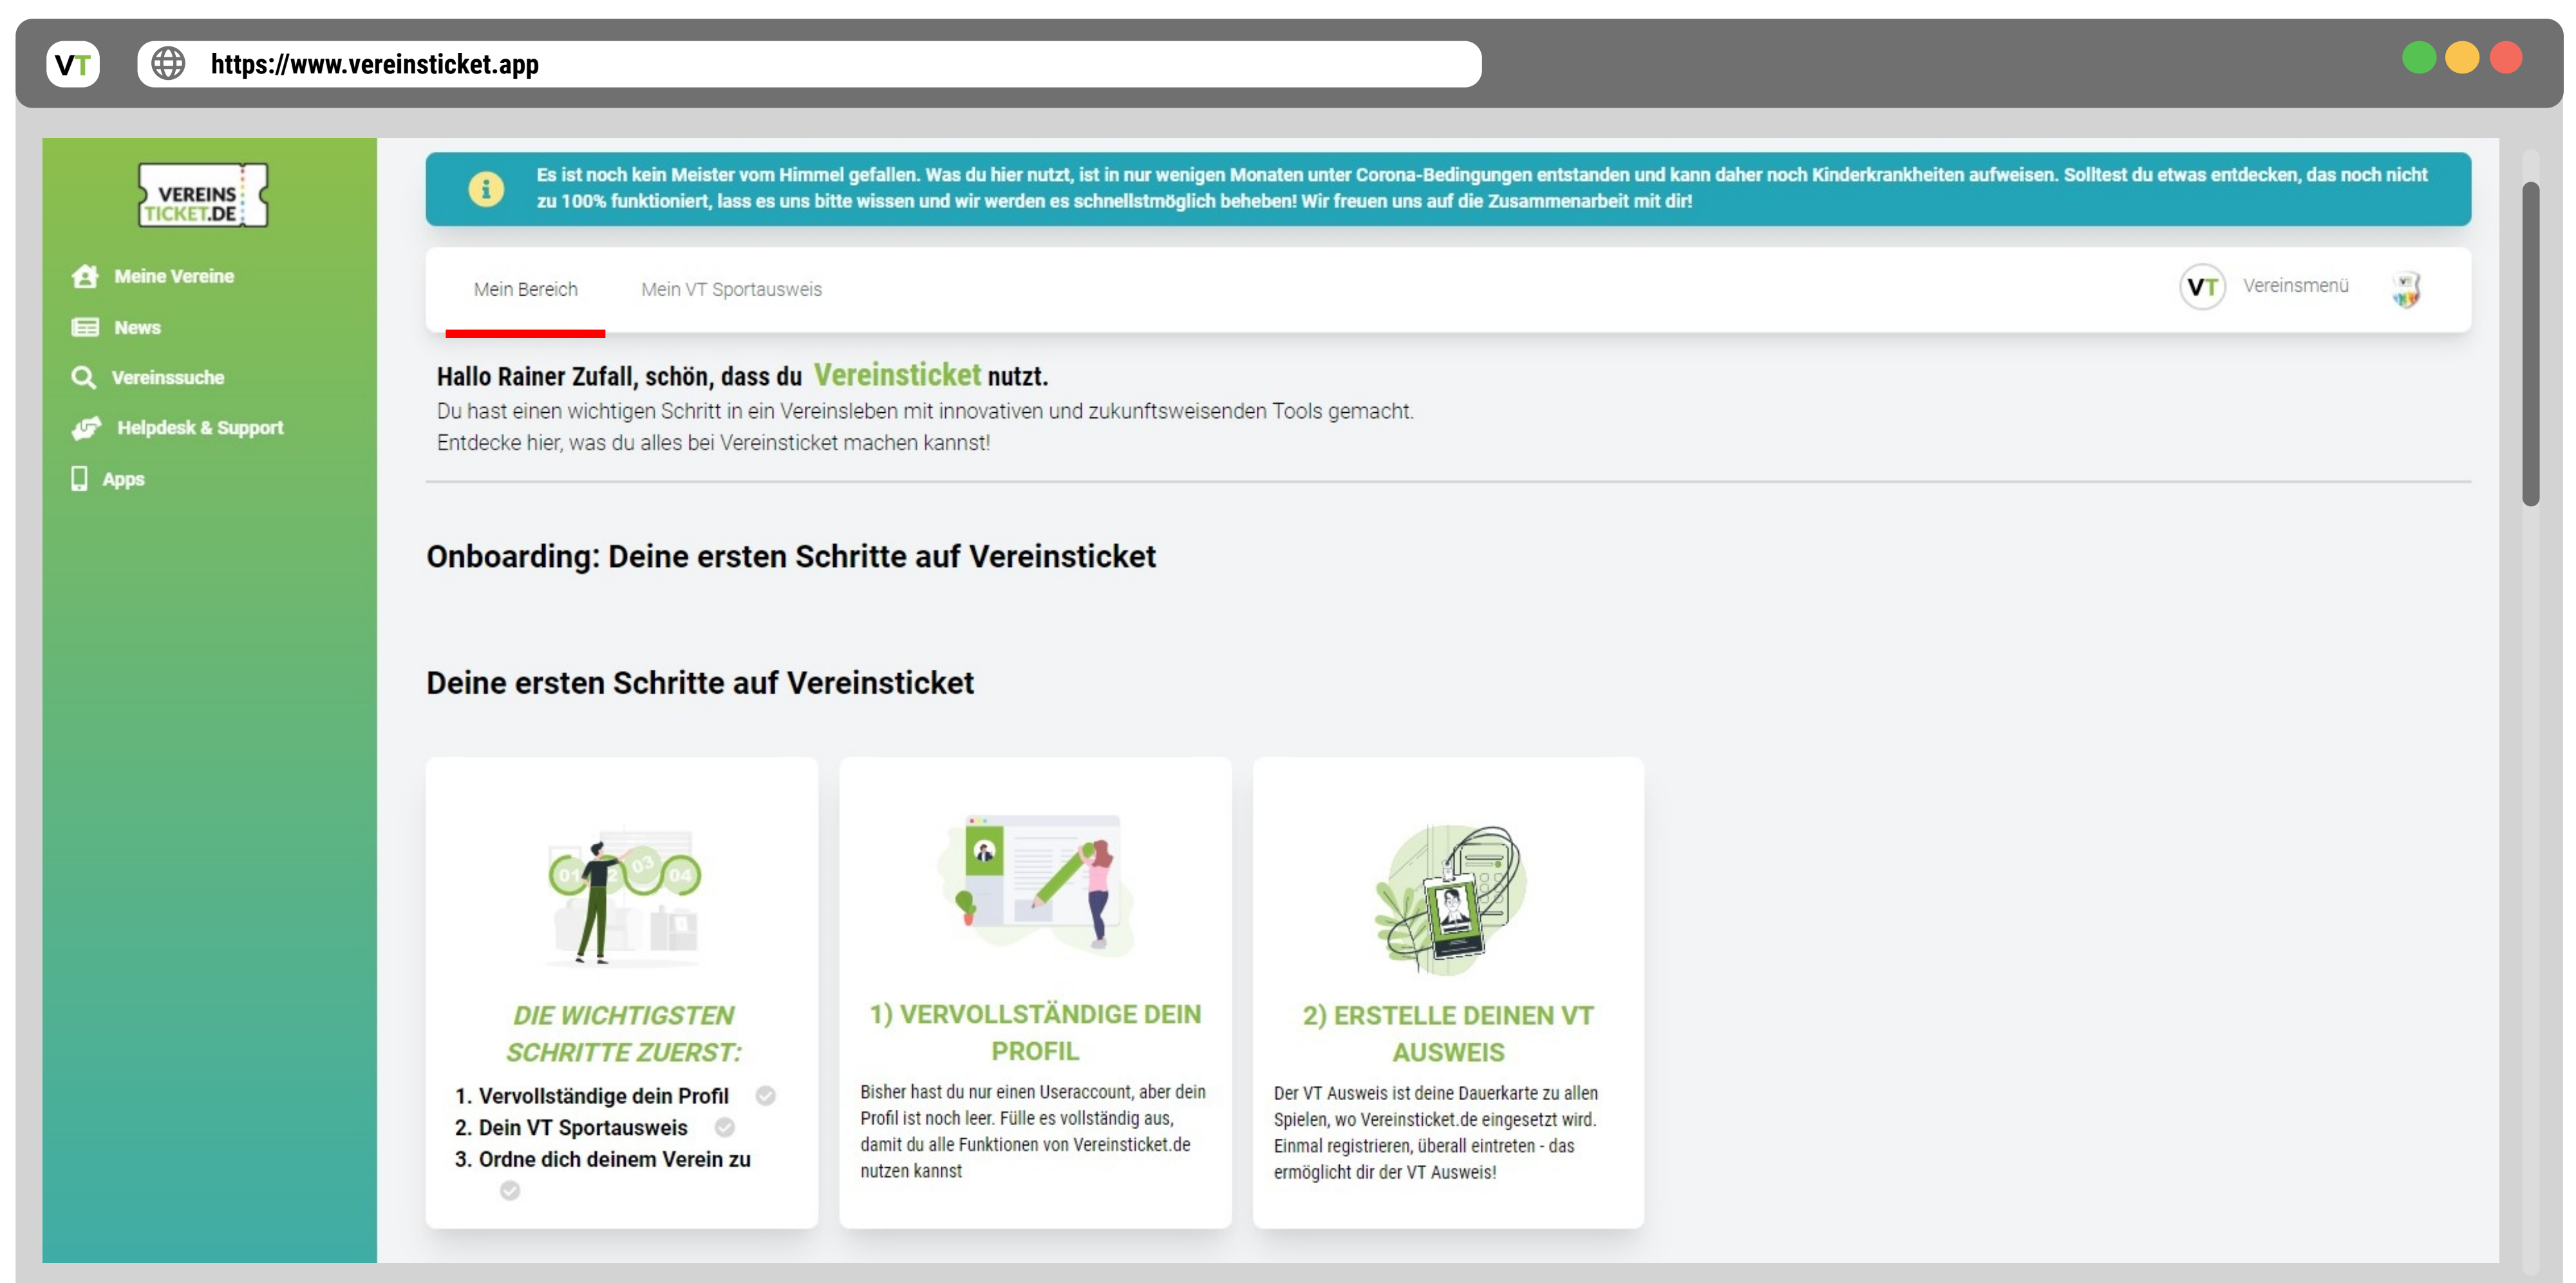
VT https://www.vereinsticket.app

VEREINS TICKET.DE

Meine Vereine
News
Vereinssuche
Helpdesk & Support
Apps

Es ist noch kein Meister vom Himmel gefallen. Was du hier nutzt, ist in nur wenigen Monaten unter Corona-Bedingungen entstanden und kann daher noch Kinderkrankheiten aufweisen. Solltest du etwas entdecken, das noch nicht zu 100% funktioniert, lass es uns bitte wissen und wir werden es schnellstmöglich beheben! Wir freuen uns auf die Zusammenarbeit mit dir!

Mein Bereich | Mein VT Sportausweis | VT Vereinsmenü

Hallo Rainer Zufall, schön, dass du Vereinsticket nutzt.
Du hast einen wichtigen Schritt in ein Vereinsleben mit innovativen und zukunftsweisenden Tools gemacht.
Entdecke hier, was du alles bei Vereinsticket machen kannst!

Onboarding: Deine ersten Schritte auf Vereinsticket

Deine ersten Schritte auf Vereinsticket

DIE WICHTIGSTEN SCHRITTE ZUERST:
1. Vervollständige dein Profil
2. Dein VT Sportausweis
3. Ordne dich deinem Verein zu

1) VERVOLLSTÄNDIGE DEIN PROFIL
Bisher hast du nur einen Useraccount, aber dein Profil ist noch leer. Fülle es vollständig aus, damit du alle Funktionen von Vereinsticket.de nutzen kannst

2) ERSTELLE DEINEN VT AUSWEIS
Der VT Ausweis ist deine Dauerkarte zu allen Spielen, wo Vereinsticket.de eingesetzt wird. Einmal registrieren, überall eintreten - das ermöglicht dir der VT Ausweis!